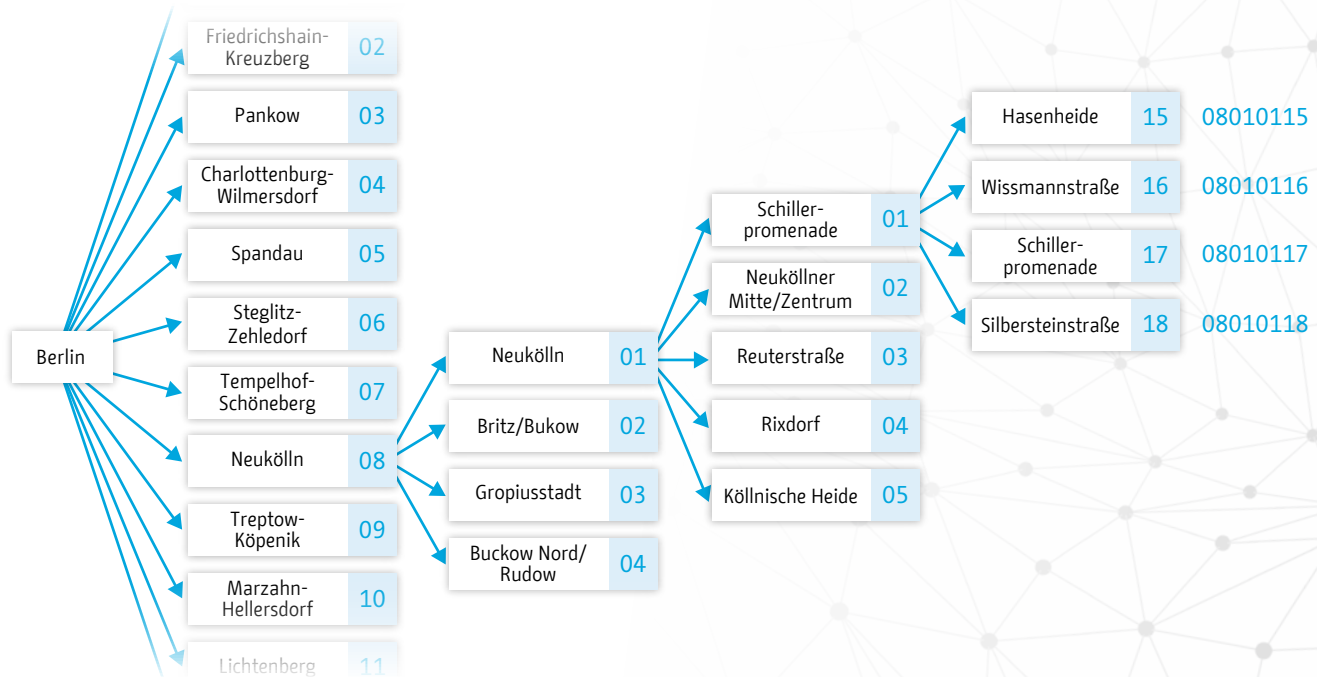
Friedrichshain-Kreuzberg 02

Pankow 03

Charlottenburg-Wilmersdorf 04

Spandau 05

Steglitz-Zehledorf 06

Berlin

Tempelhof-Schöneberg 07

Neukölln 08

Treptow-Köpenik 09

Marzahn-Hellersdorf 10

Lichtenberg 11

Neukölln 01

Britz/Bukow 02

Gropiusstadt 03

Buckow Nord/Rudow 04

Schiller-promenade 01

Neuköllner Mitte/Zentrum 02

Reuterstraße 03

Rixdorf 04

Köllnische Heide 05

Hasenheide 15 08010115

Wissmannstraße 16 08010116

Schiller-promenade 17 08010117

Silbersteinstraße 18 08010118